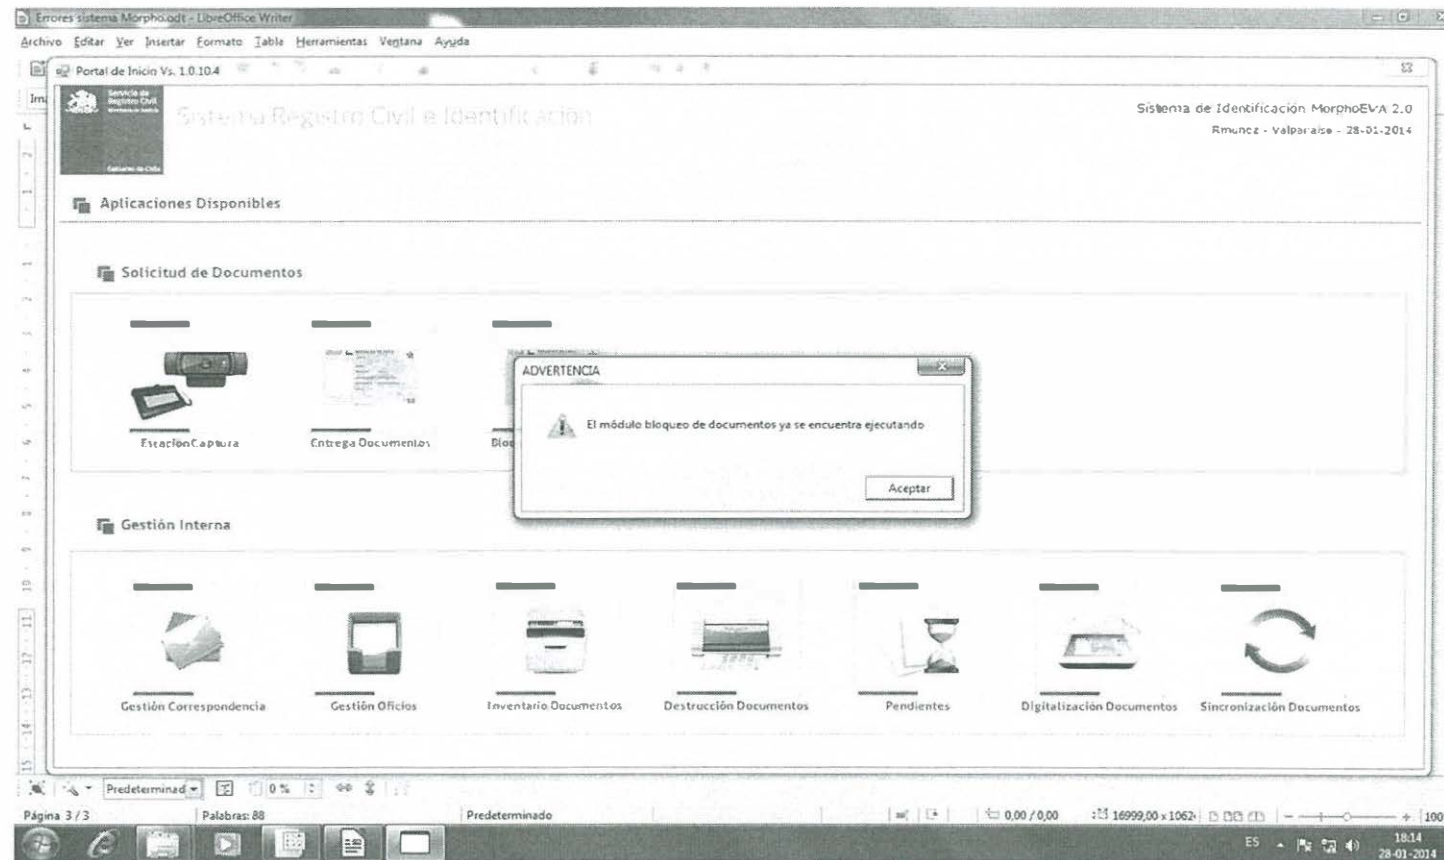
Errores sistema Morpho.odt - LibreOffice Writer

Archivo Editar Ver Insertar Formato Tabla Herramientas Ventana Ayuda

Portal de Inicio Vs. 1.0.10.4

Servicio de Registro Civil

Gobierno de Chile

Sistema Registro Civil e Identificación

Sistema de Identificación MorphoEVA 2.0

Rmunez - Valparaíso - 28-01-2014

Aplicaciones Disponibles

Solicitud de Documentos

EstacionCaptura

Entrega Documentos

Blo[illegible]

ADVERTENCIA

El módulo bloqueo de documentos ya se encuentra ejecutando

Aceptar

Gestión Interna

Gestión Correspondencia

Gestión Oficios

Inventario Documentos

Destrucción Documentos

Pendientes

Digitalización Documentos

Sincronización Documentos

Predeterminad

0 %

Página 3 / 3

Palabras: 88

Predeterminado

0,00 / 0,00

16999,00 x 1062

100

ES

18:14

28-01-2014